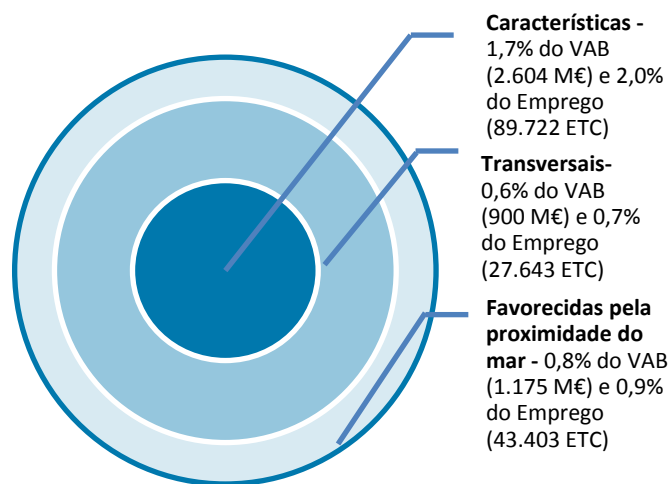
**Características -** 1,7% do VAB (2.604 M€) e 2,0% do Emprego (89.722 ETC)

**Transversais-** 0,6% do VAB (900 M€) e 0,7% do Emprego (27.643 ETC)

**Favorecidas pela proximidade do mar -** 0,8% do VAB (1.175 M€) e 0,9% do Emprego (43.403 ETC)